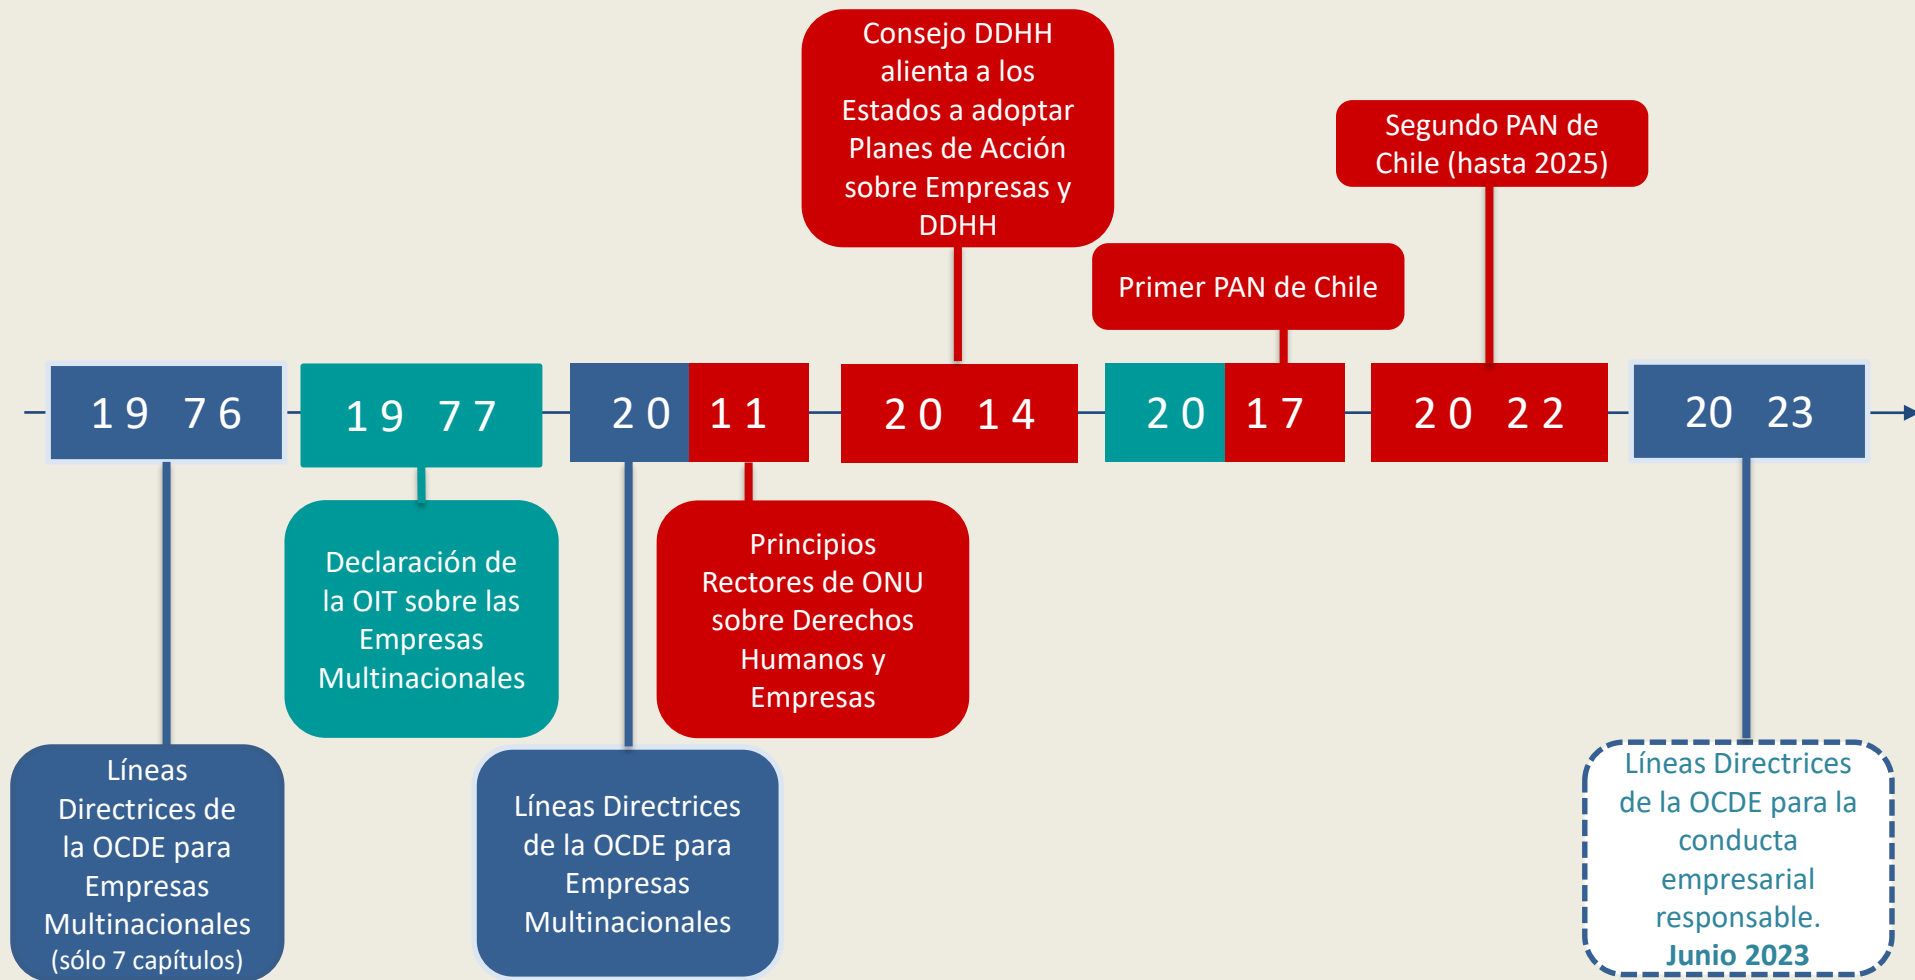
Consejo DDHH alienta a los Estados a adoptar Planes de Acción sobre Empresas y DDHH

Segundo PAN de Chile (hasta 2025)

Primer PAN de Chile

1976

1977

2011

2014

2017

2022

2023

Declaración de la OIT sobre las Empresas Multinacionales

Principios Rectores de ONU sobre Derechos Humanos y Empresas

Líneas Directrices de la OCDE para Empresas Multinacionales (sólo 7 capítulos)

Líneas Directrices de la OCDE para Empresas Multinacionales

Líneas Directrices de la OCDE para la conducta empresarial responsable. Junio 2023